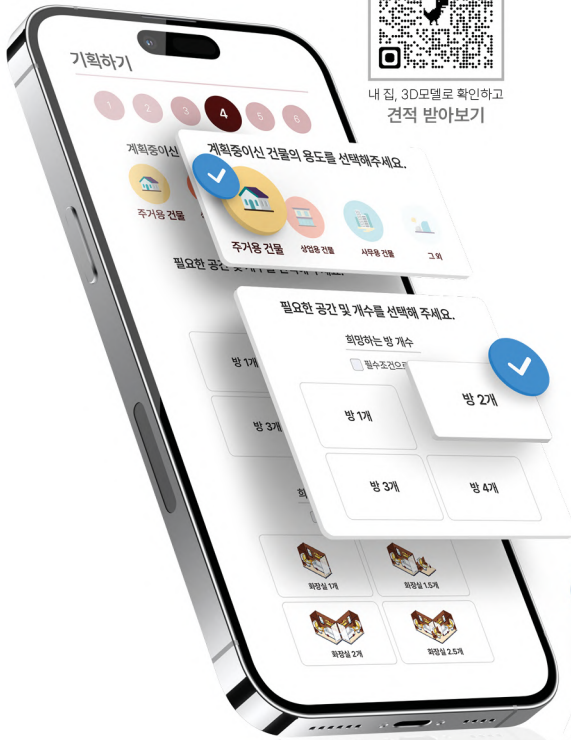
내 집, 3D모델로 확인하고
견적 받아보기

기획하기

1 2 3 4 5 6

계획중이신

주거용 건물

필요한 공간 및

계획중이신 건물의 용도를 선택해주세요.

주거용 건물
상업용 건물
사무용 건물
그 외

필요한 공간 및 개수를 선택해 주세요.

희망하는 방 개수

필수조건으로

방 1개
방 2개
방 3개
방 4개

방 1개

방 3개

화장실 1개
화장실 1.5개
화장실 2개
화장실 2.5개